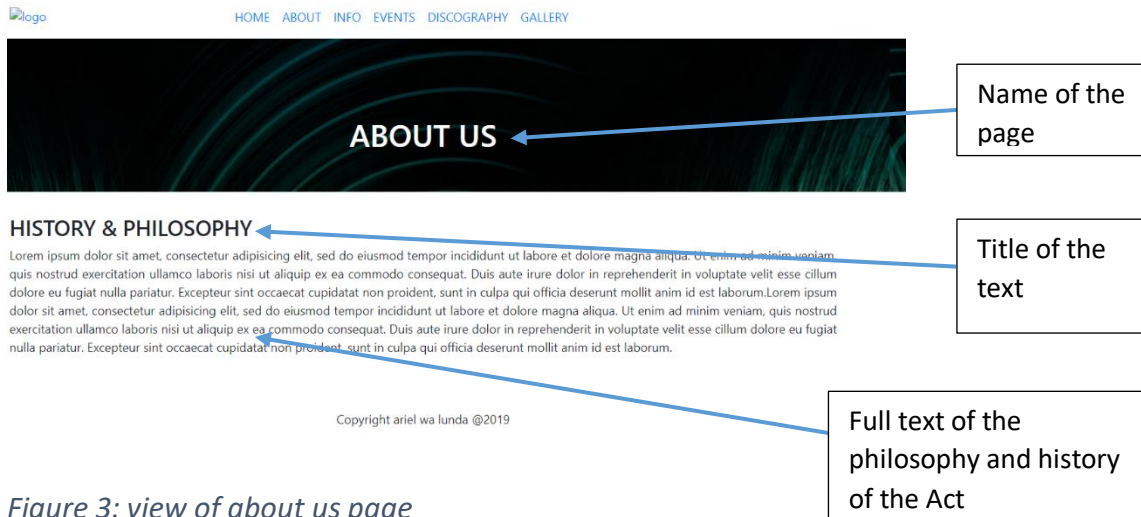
logo

HOME ABOUT INFO EVENTS DISCOGRAPHY GALLERY

ABOUT US

Name of the page

HISTORY & PHILOSOPHY

Title of the text

Lorem ipsum dolor sit amet, consectetur adipisicing elit, sed do eiusmod tempor incididunt ut labore et dolore magna aliqua. Ut enim ad minim veniam, quis nostrud exercitation ullamco laboris nisi ut aliquip ex ea commodo consequat. Duis aute irure dolor in reprehenderit in voluptate velit esse cillum dolore eu fugiat nulla pariatur. Excepteur sint occaecat cupidatat non proident, sunt in culpa qui officia deserunt mollit anim id est laborum.Lorem ipsum dolor sit amet, consectetur adipisicing elit, sed do eiusmod tempor incididunt ut labore et dolore magna aliqua. Ut enim ad minim veniam, quis nostrud exercitation ullamco laboris nisi ut aliquip ex ea commodo consequat. Duis aute irure dolor in reprehenderit in voluptate velit esse cillum dolore eu fugiat nulla pariatur. Excepteur sint occaecat cupidatat non proident, sunt in culpa qui officia deserunt mollit anim id est laborum.

Copyright ariel wa lunda @2019

Full text of the philosophy and history of the Act

Figure 3: view of about us page